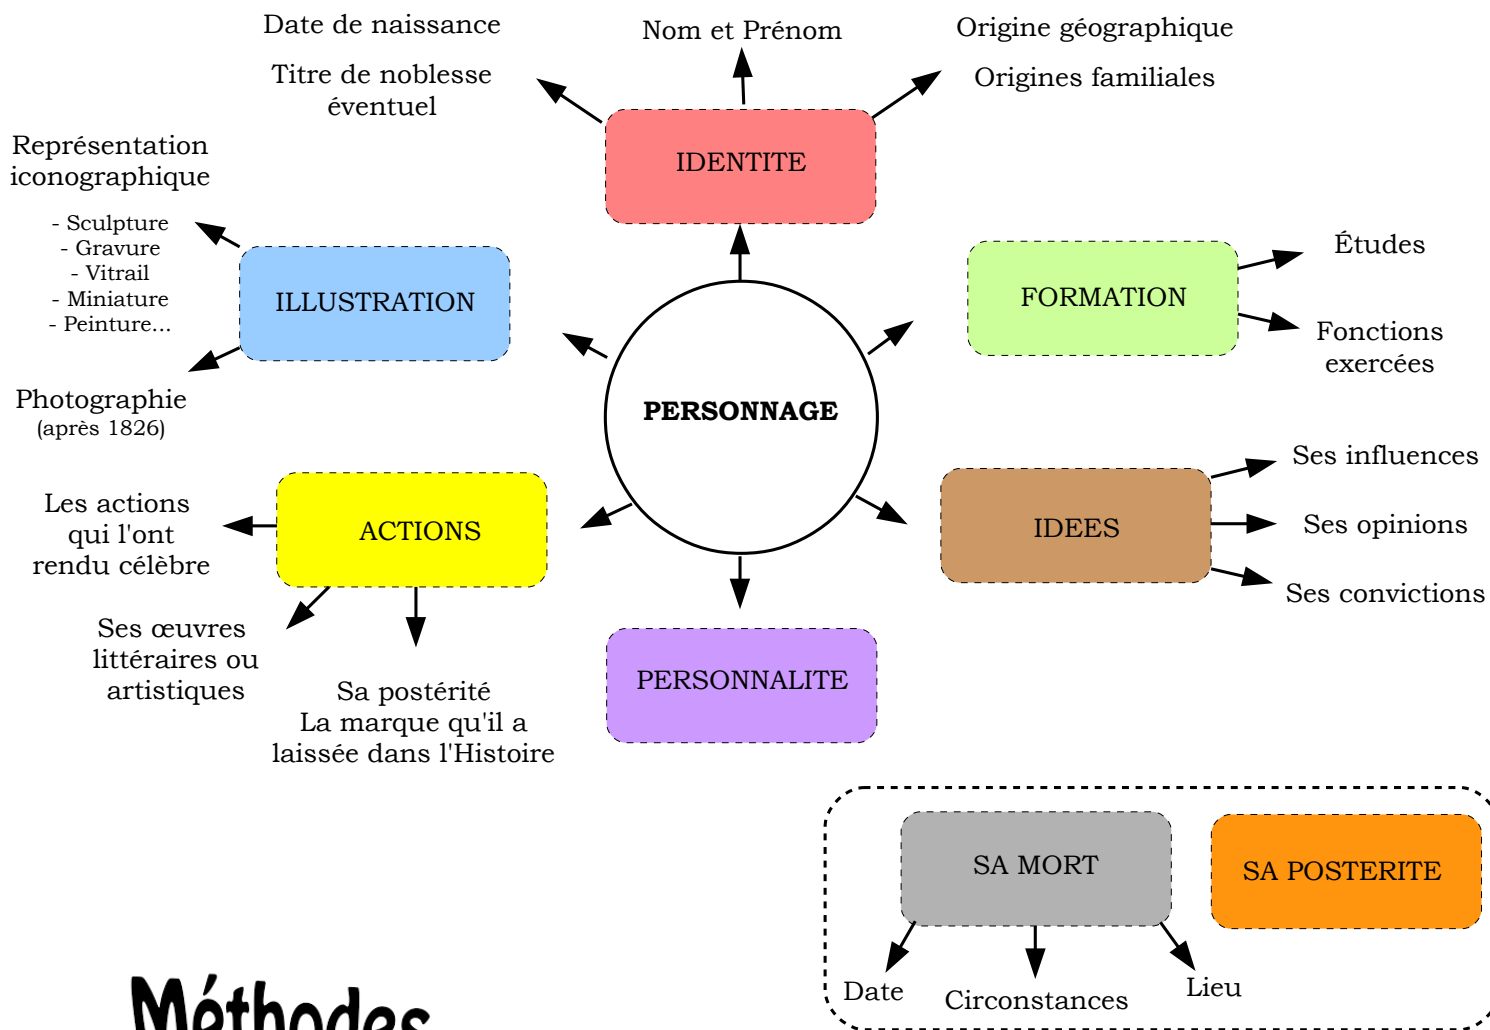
Date de naissance

Titre de noblesse éventuel

Nom et Prénom

Origine géographique

Origines familiales

IDENTITE

Représentation iconographique

- Sculpture
- Gravure
- Vitrail
- Miniature
- Peinture...

ILLUSTRATION

Photographie (après 1826)

FORMATION

Études

Fonctions exercées

PERSONNAGE

Les actions qui l'ont rendu célèbre

ACTIONS

IDEES

Ses influences

Ses opinions

Ses convictions

Ses œuvres littéraires ou artistiques

Sa postérité
La marque qu'il a laissée dans l'Histoire

PERSONNALITE

SA MORT

SA POSTERITE

Date

Circonstances

Lieu

Méthodes